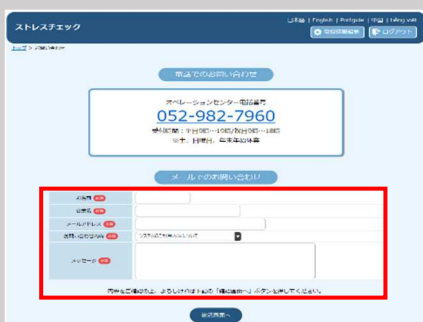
ストレスチェック

日本語 | English | Português | 中文 | Tiếng Việt

登録情報確認　ログアウト

トップ > お問い合わせ

電話でのお問い合わせ

オペレーションセンター電話番号
052-982-7960
受付時間：平日9時～19時/土日9時～18時
※年末年始を除く

メールでのお問い合わせ

お名前 必須
会社名 必須
メールアドレス 必須
お問い合わせ内容 必須 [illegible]
メッセージ 必須

内容をご確認の上、よろしければ下記の「確認画面へ」ボタンを押してください。

確認画面へ